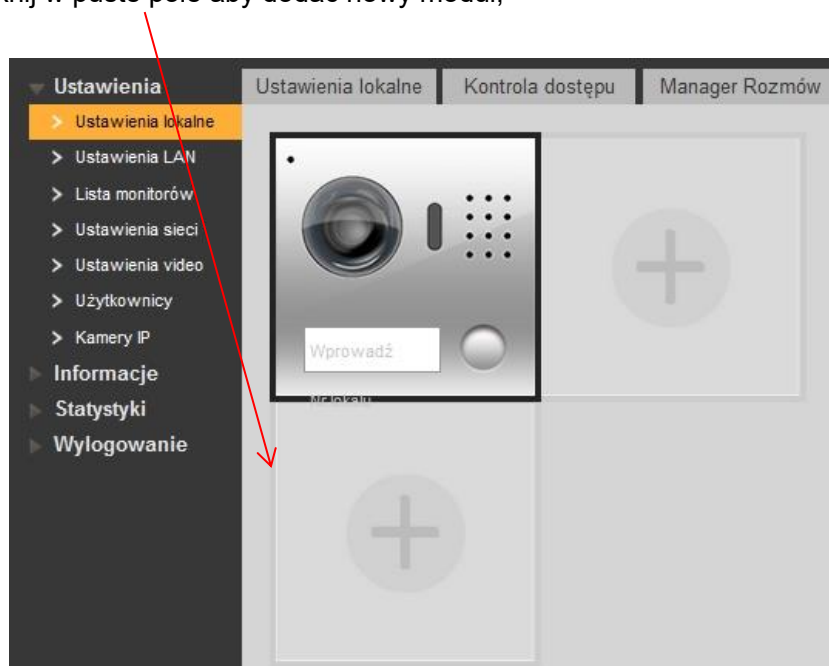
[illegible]knij w puste pole aby dodać nowy moduł,

Ustawienia
> Ustawienia lokalne
> Ustawienia LAN
> Lista monitorów
> Ustawienia sieci
> Ustawienia video
> Użytkownicy
> Kamery IP
Informacje
Statystyki
Wylogowanie

Ustawienia lokalne
Kontrola dostępu
Manager Rozmów

Wprowadź
Nr lokalu